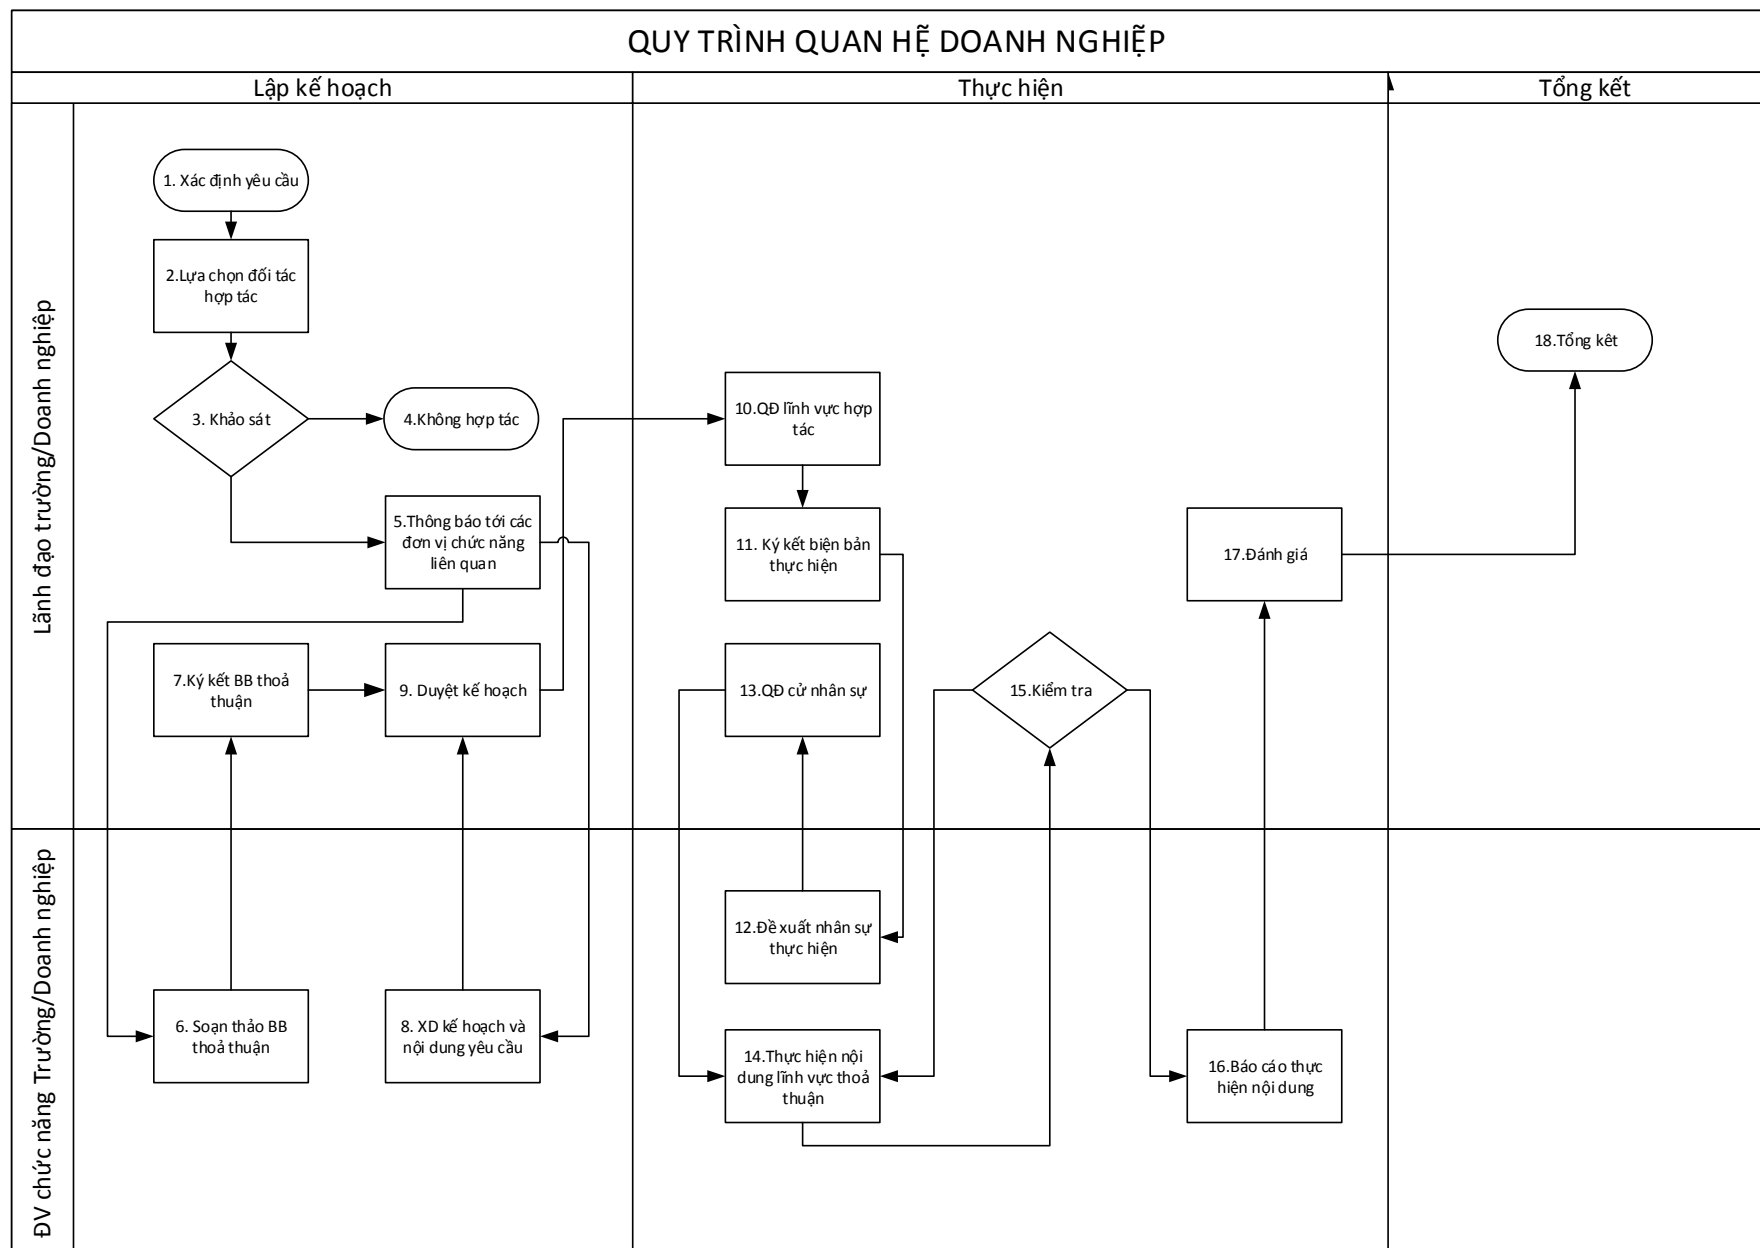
QUY TRÌNH QUAN HỆ DOANH NGHIỆP

Lập kế hoạch

Thực hiện

Tổng kết

Lãnh đạo trường/Doanh nghiệp

ĐV chức năng Trường/Doanh nghiệp

1. Xác định yêu cầu

2.Lựa chọn đối tác hợp tác

3. Khảo sát

4.Không hợp tác

5.Thông báo tới các đơn vị chức năng liên quan

7.Ký kết BB thoả thuận

9. Duyệt kế hoạch

6. Soạn thảo BB thoả thuận

8. XD kế hoạch và nội dung yêu cầu

10.QĐ lĩnh vực hợp tác

11. Ký kết biện bản thực hiện

13.QĐ cử nhân sự

12.Đề xuất nhân sự thực hiện

14.Thực hiện nội dung lĩnh vực thoả thuận

15.Kiểm tra

16.Báo cáo thực hiện nội dung

17.Đánh giá

18.Tổng kết